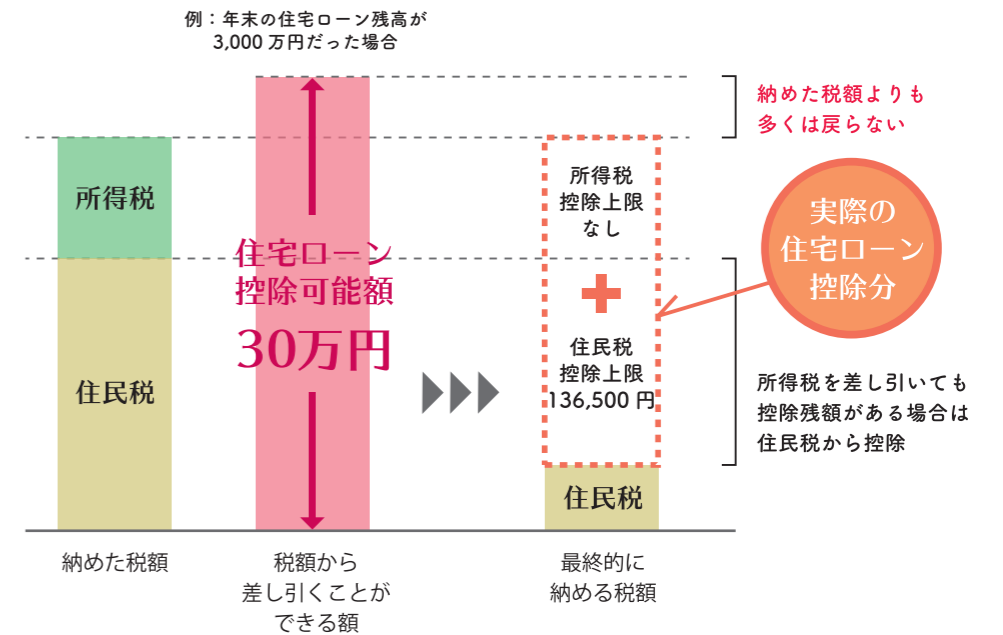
例：年末の住宅ローン残高が
3,000 万円だった場合

納めた税額よりも
多くは戻らない

所得税

住民税

住宅ローン
控除可能額
30万円

所得税
控除上限
なし

＋

住民税
控除上限
136,500 円

住民税

実際の
住宅ローン
控除分

所得税を差し引いても
控除残額がある場合は
住民税から控除

納めた税額

税額から
差し引くことが
できる額

最終的に
納める税額